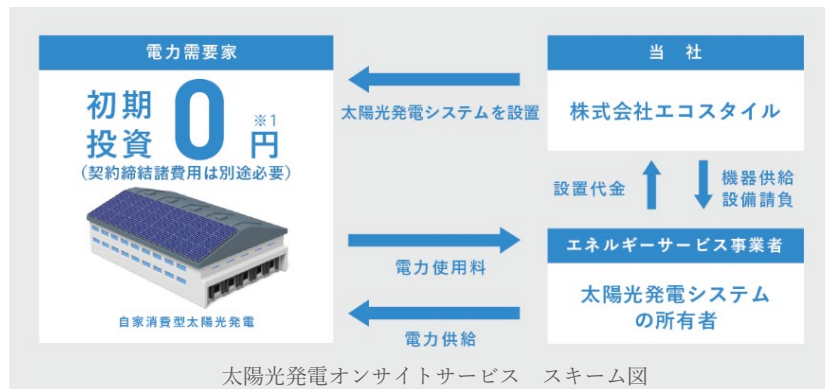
電力需要家

初期投資 0 円 ※1

(契約締結諸費用は別途必要)

自家消費型太陽光発電

太陽光発電システムを設置

当 社

株式会社エコスタイル

設置代金

機器供給
設備請負

電力使用料

エネルギーサービス事業者

太陽光発電システムの所有者

電力供給

太陽光発電オンサイトサービス スキーム図